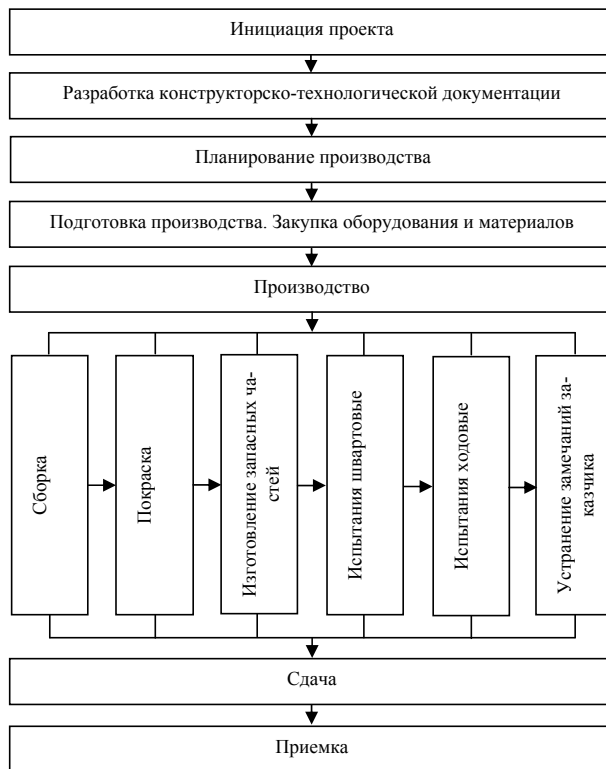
Инициация проекта

Разработка конструкторско-технологической документации

Планирование производства

Подготовка производства. Закупка оборудования и материалов

Производство

Сборка

Покраска

Изготовление запасных частей

Испытания швартовые

Испытания ходовые

Устранение замечаний заказчика

Сдача

Приемка